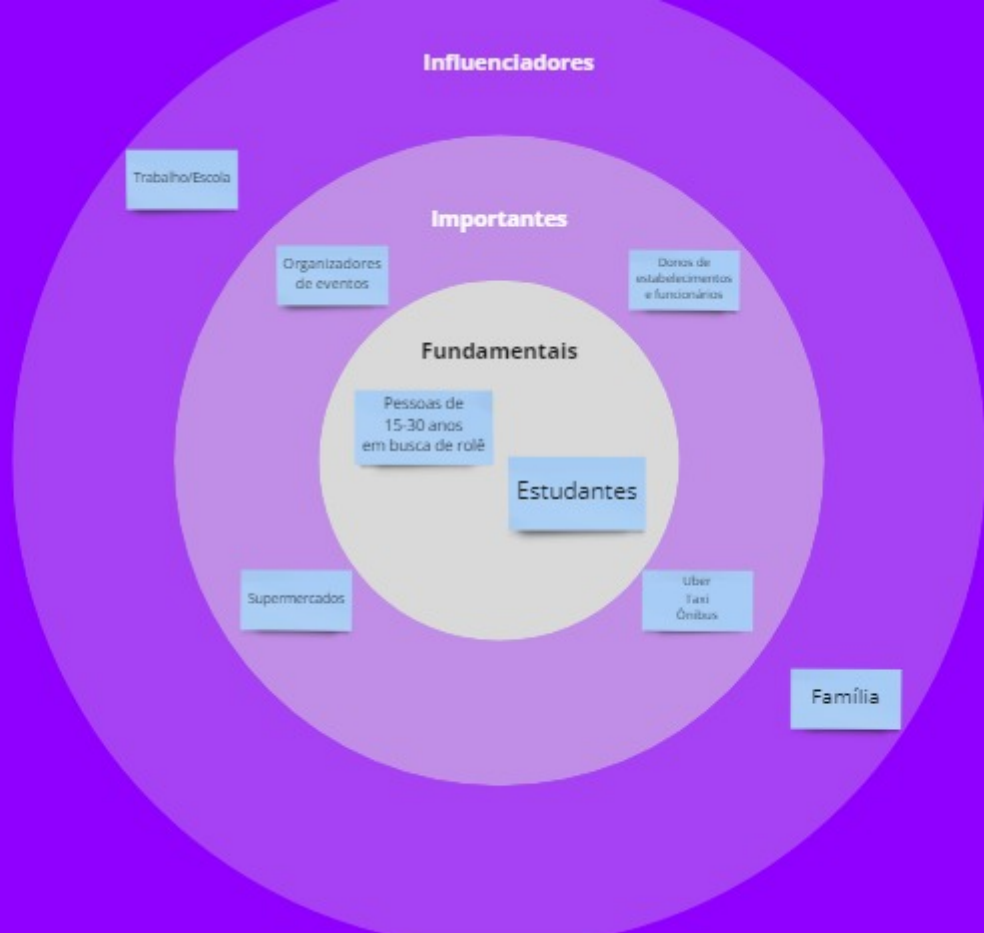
Influenciadores

Trabalho/Escola

Importantes

Organizadores de eventos

Donos de estabelecimentos e funcionários

Fundamentais

Pessoas de 15-30 anos em busca de rolê

Estudantes

Supermercados

Uber
Taxi
Ônibus

Família